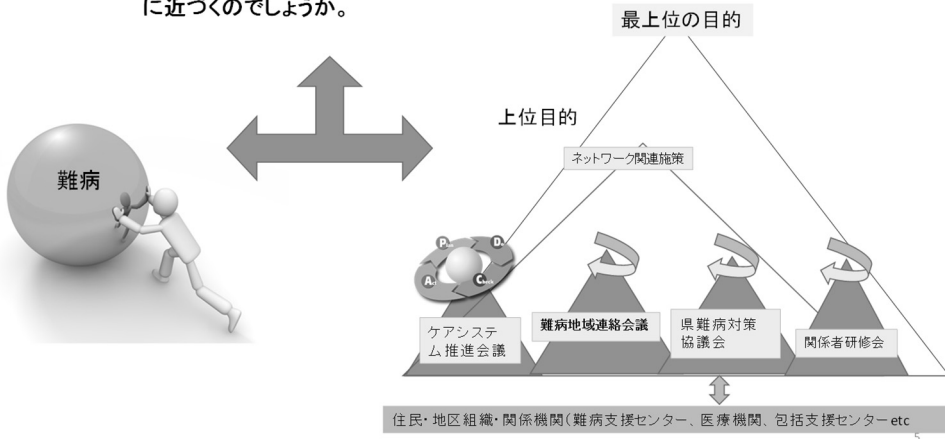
に近づくのでしょうか。

最上位の目的

上位目的

難病

ネットワーク関連施策

P D A C

ケアシステム推進会議

難病地域連絡会議

県難病対策協議会

関係者研修会

住民・地区組織・関係機関（難病支援センター、医療機関、包括支援センターetc

5